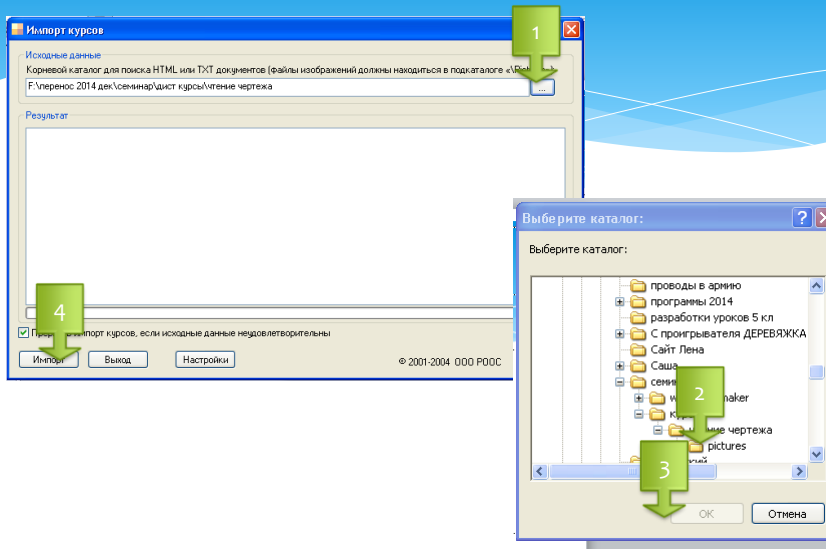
Импорт курсов

Исходные данные

Корневой каталог для поиска HTML или TXT документов (файлы изображений должны находиться в подкаталоге «\Pi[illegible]

F:\перенос 2014 дек\семинар\дист курсы\чтение чертежа

...

Результат

П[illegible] импорт курсов, если исходные данные неудовлетворительны

Импор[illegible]

Выход

Настройки

© 2001-2004 ООО РООС

1

4

Выберите каталог:

Выберите каталог:

проводы в армию

программы 2014

разработки уроков 5 кл

С проигрывателя ДЕРЕВЯЖКА

Сайт Лена

Саша

семи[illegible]

w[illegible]maker

к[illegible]

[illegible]ие чертежа

pictures

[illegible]кий

2

3

OK

Отмена